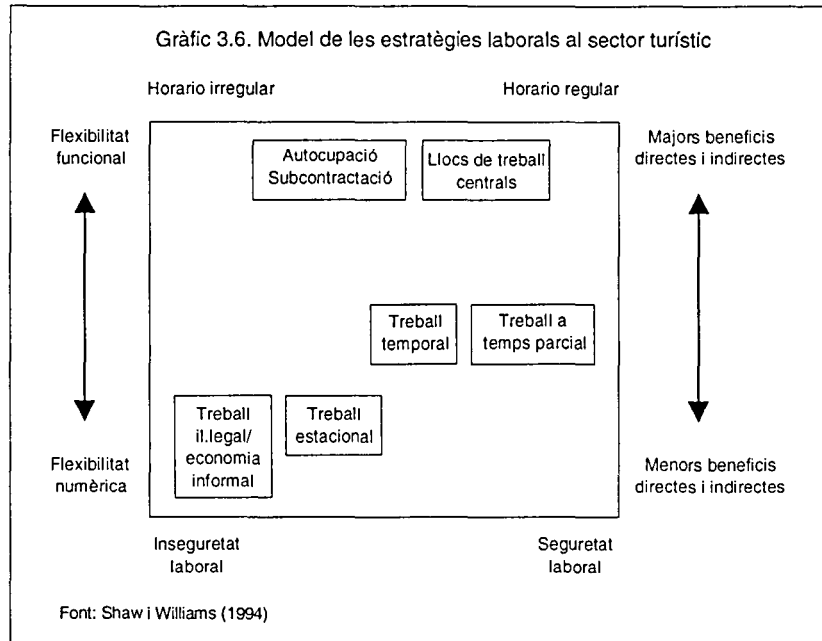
Gràfic 3.6. Model de les estratègies laborals al sector turístic

Horario irregular

Horario regular

Flexibilitat funcional

Majors beneficis directes i indirectes

Autocupació Subcontractació

Llocs de treball centrals

Treball temporal

Treball a temps parcial

Treball il.legal/ economia informal

Treball estacional

Flexibilitat numèrica

Menors beneficis directes i indirectes

Inseguretat laboral

Seguretat laboral

Font: Shaw i Williams (1994)